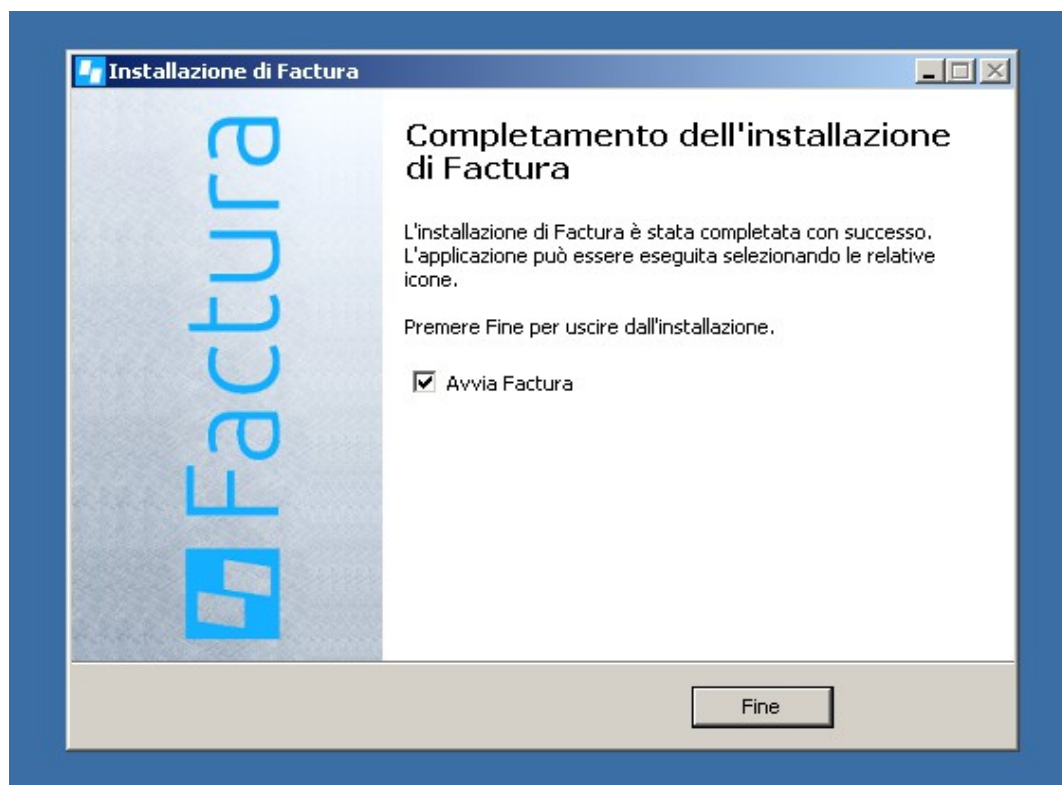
Installazione di Factura

Factura

Completamento dell'installazione di Factura

L'installazione di Factura è stata completata con successo. L'applicazione può essere eseguita selezionando le relative icone.

Premere Fine per uscire dall'installazione.

☑ Avvia Factura

Fine